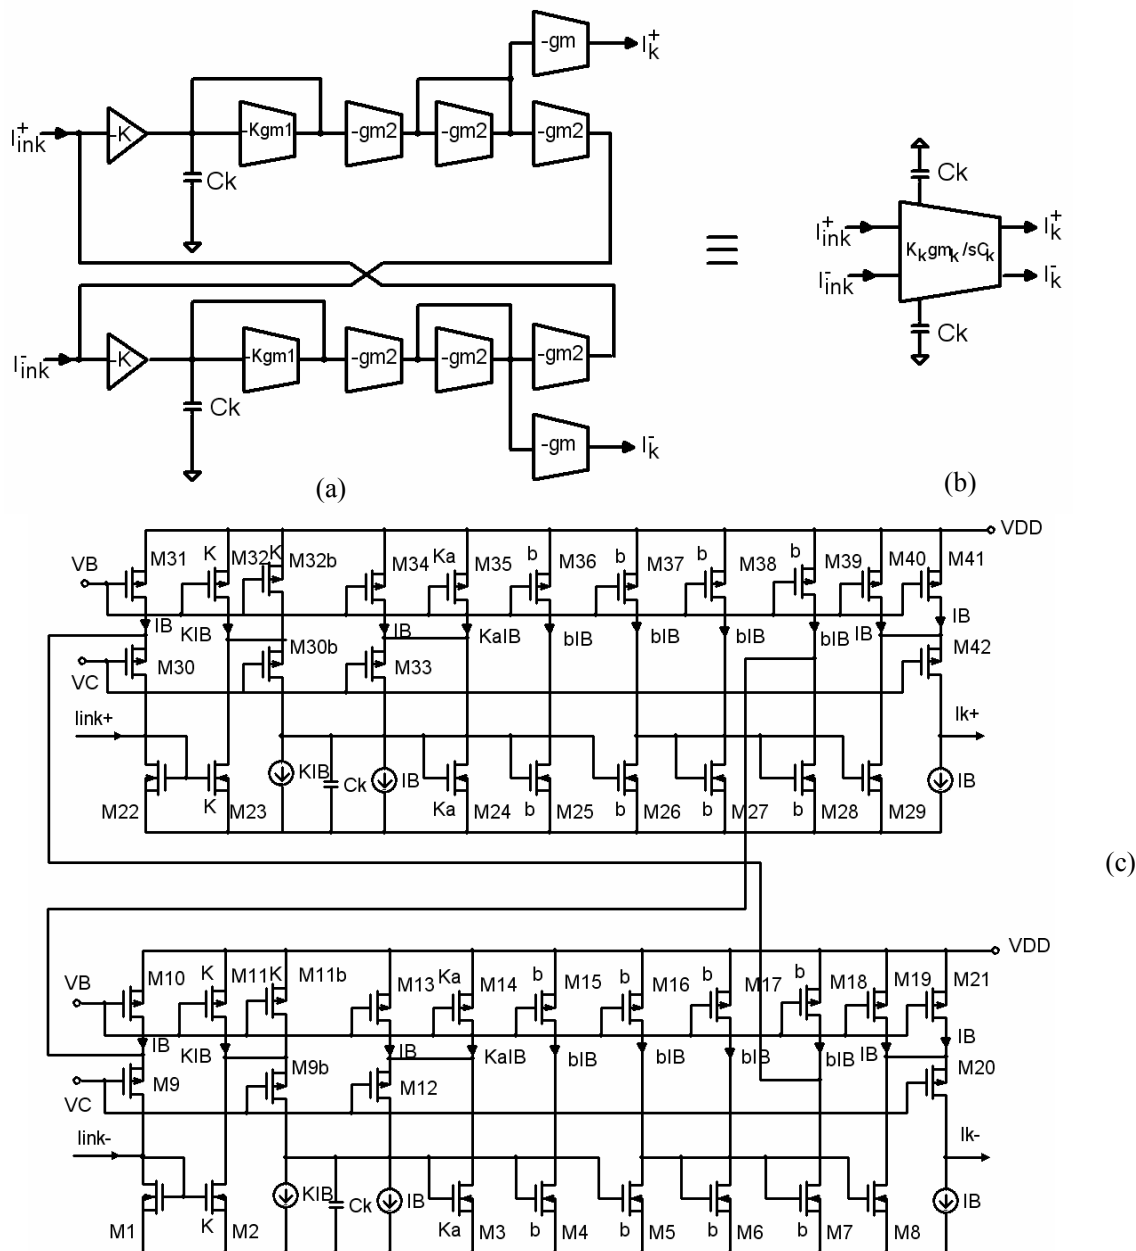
$I_{ink}^{+}$ K Kgm1 -gm2 -gm2 -gm -gm2 $I_k^{+}$ Ck

$I_{ink}^{-}$ K Kgm1 -gm2 -gm2 -gm2 -gm $I_k^{-}$ Ck

(a)

≡

Ck $I_{ink}^{+}$ $I_{ink}^{-}$ $K_k gm_k / sC_k$ $I_k^{+}$ $I_k^{-}$ Ck

(b)

VDD VB M31 K M32 K M32b M34 Ka M35 b M36 b M37 b M38 b M39 M40 M41 IB KIB IB KaIB bIB bIB bIB bIB IB IB VC M30 M30b M33 M42 Iink+ Ik+ KIB Ck IB IB M22 K M23 Ka M24 b M25 b M26 b M27 b M28 M29

(c)

VDD VB M10 K M11 K M11b M13 Ka M14 b M15 b M16 b M17 b M18 M19 M21 IB KIB IB KaIB bIB bIB bIB bIB IB IB VC M9 M9b M12 M20 Iink- Ik- KIB Ck IB IB M1 K M2 Ka M3 b M4 b M5 b M6 b M7 M8